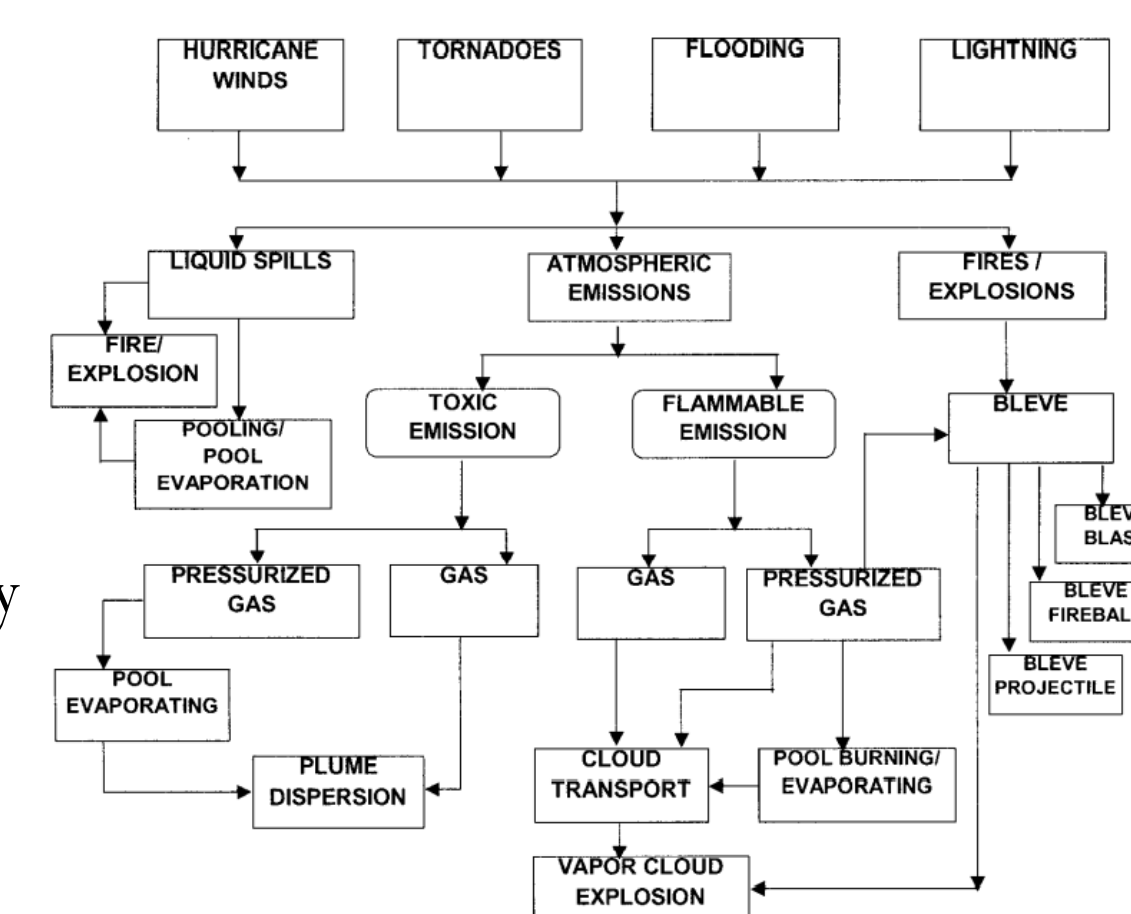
HURRICANE WINDS

TORNADOES

FLOODING

LIGHTNING

LIQUID SPILLS

ATMOSPHERIC EMISSIONS

FIRES / EXPLOSIONS

FIRE/ EXPLOSION

POOLING/ POOL EVAPORATION

TOXIC EMISSION

FLAMMABLE EMISSION

BLEVE

BLEV BLAS

BLEVE FIREBAL

BLEVE PROJECTILE

y

PRESSURIZED GAS

GAS

GAS

PRESSURIZED GAS

POOL EVAPORATING

PLUME DISPERSION

CLOUD TRANSPORT

POOL BURNING/ EVAPORATING

VAPOR CLOUD EXPLOSION